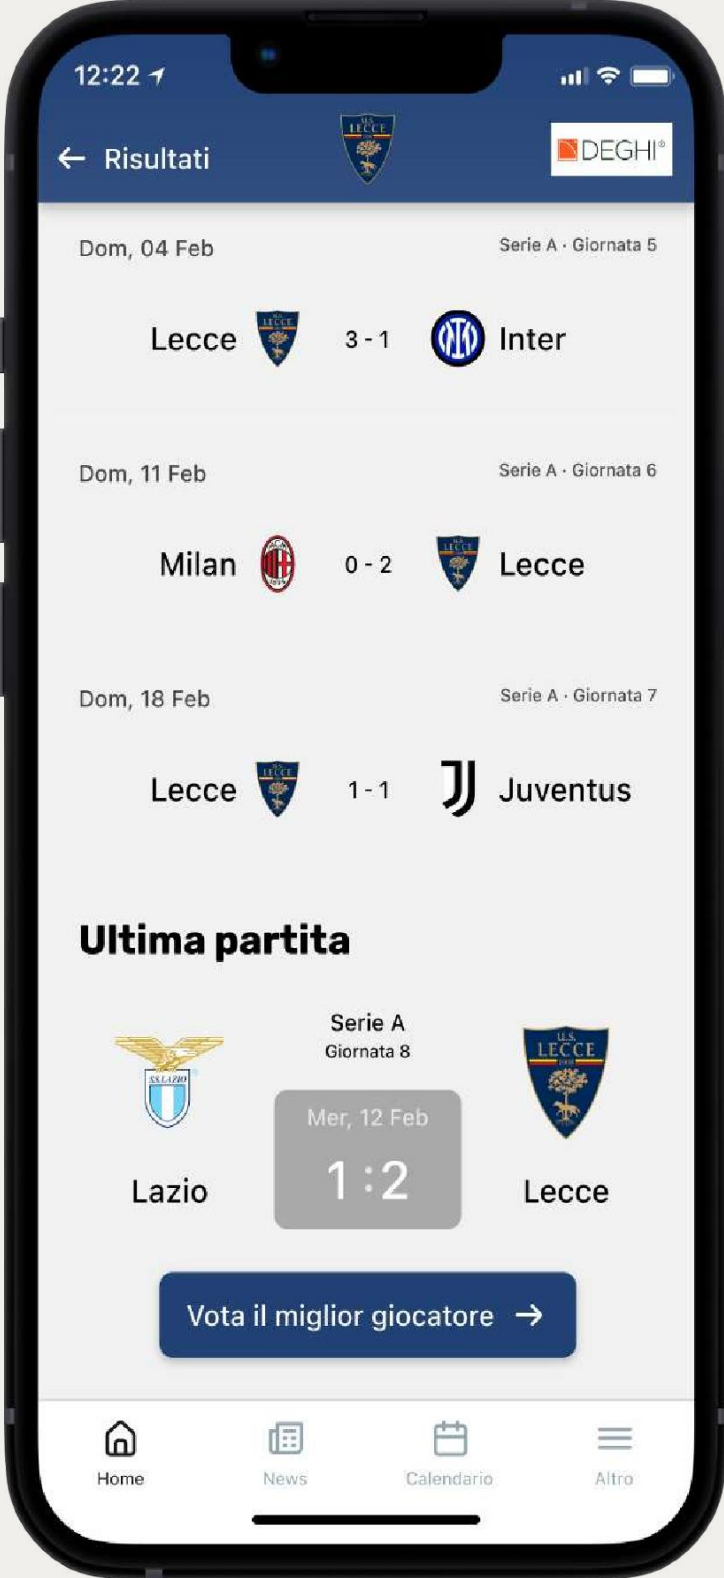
12:22

← Risultati

DEGHI®

Dom, 04 Feb
Serie A · Giornata 5

Lecce 3 - 1 Inter

Dom, 11 Feb
Serie A · Giornata 6

Milan 0 - 2 Lecce

Dom, 18 Feb
Serie A · Giornata 7

Lecce 1 - 1 Juventus

Ultima partita

Serie A
Giornata 8

Mer, 12 Feb
1 : 2

Lazio

Lecce

Vota il miglior giocatore →

Home
News
Calendario
Altro